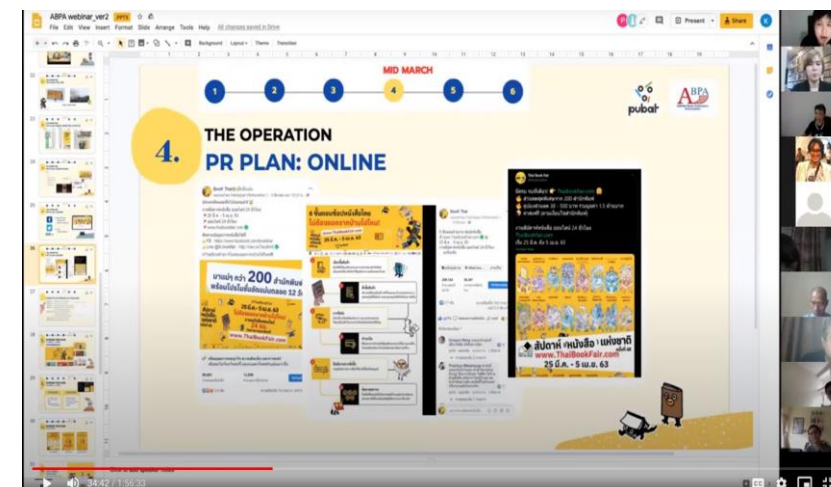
ABPA webinar_ver2 PPTX

File Edit View Insert Format Slide Arrange Tools Help All changes saved in Drive

Present Share

Background Layout Theme Transition

MID MARCH

1 2 3 4 5 6

pubat ABPA

4.

THE OPERATION

PR PLAN: ONLINE

มาแน่ๆ กว่า 200 สำนักพิมพ์

www.ThaiBookFair.com

สัปดาห์ หนังสือ แห่งชาติ

www.ThaiBookFair.com

25 มี.ค. - 5 เม.ย. 63

34:42 / 1:56:33